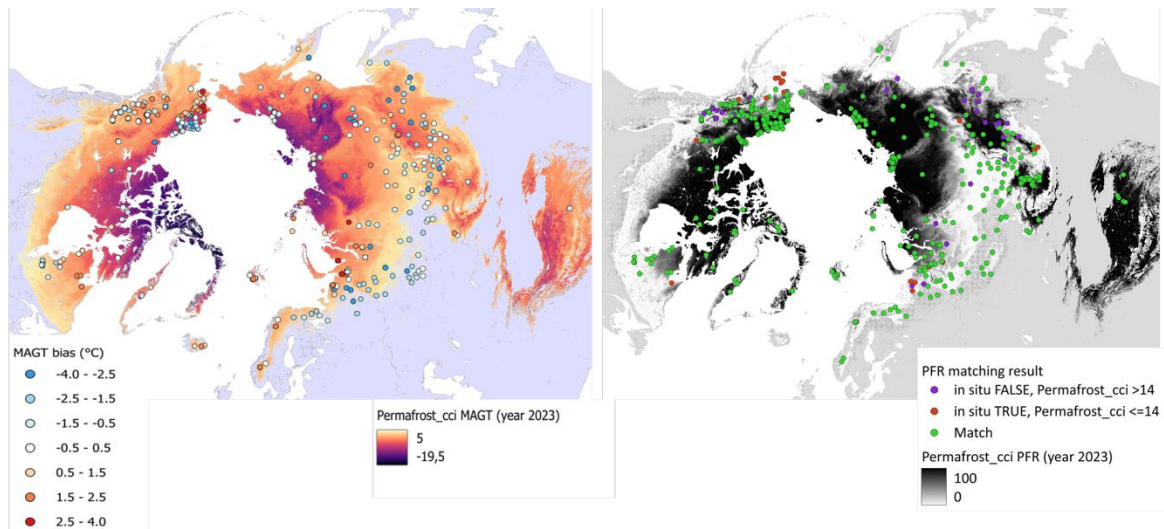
MAGT bias (°C)
-4.0 - -2.5
-2.5 - -1.5
-1.5 - -0.5
-0.5 - 0.5
0.5 - 1.5
1.5 - 2.5
2.5 - 4.0

Permafrost_cci MAGT (year 2023)
5
-19,5

PFR matching result
in situ FALSE, Permafrost_cci >14
in situ TRUE, Permafrost_cci <=14
Match
Permafrost_cci PFR (year 2023)
100
0